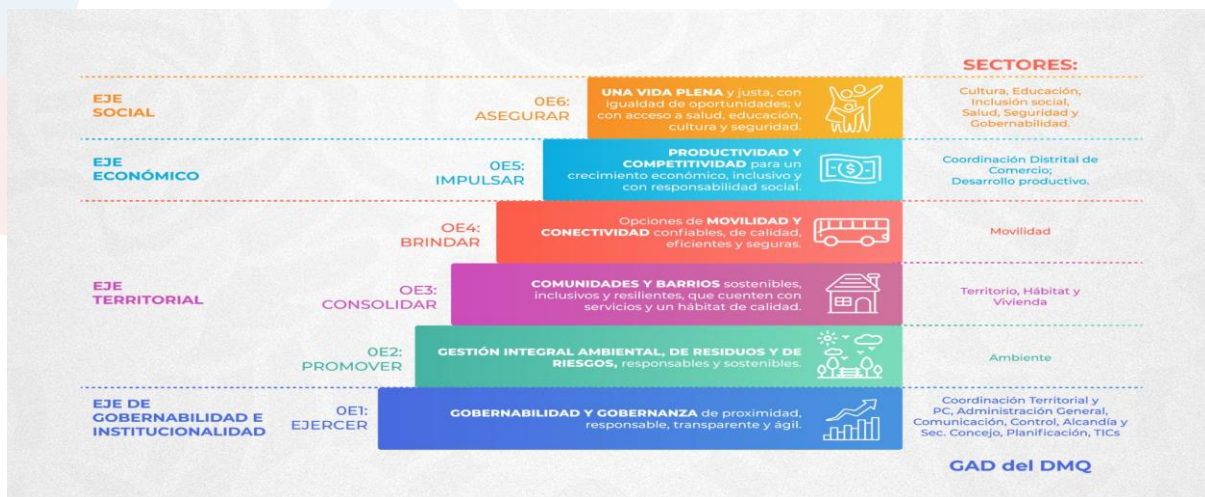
SECTORES:

EJE SOCIAL

OE6: ASEGURAR

UNA VIDA PLENA y justa, con igualdad de oportunidades; v con acceso a salud, educación, cultura y seguridad.

Cultura, Educación, Inclusión social, Salud, Seguridad y Gobernabilidad.

EJE ECONÓMICO

OE5: IMPULSAR

PRODUCTIVIDAD Y COMPETITIVIDAD para un crecimiento económico, inclusivo y con responsabilidad social.

Coordinación Distrital de Comercio; Desarrollo productivo.

OE4: BRINDAR

Opciones de MOVILIDAD Y CONECTIVIDAD confiables, de calidad, eficientes y seguras.

Movilidad

EJE TERRITORIAL

OE3: CONSOLIDAR

COMUNIDADES Y BARRIOS sostenibles, inclusivos y resilientes, que cuenten con servicios y un hábitat de calidad.

Territorio, Hábitat y Vivienda

OE2: PROMOVER

GESTIÓN INTEGRAL AMBIENTAL, DE RESIDUOS Y DE RIESGOS, responsables y sostenibles.

Ambiente

EJE DE GOBERNABILIDAD E INSTITUCIONALIDAD

OE1: EJERCER

GOBERNABILIDAD Y GOBERNANZA de proximidad, responsable, transparente y ágil.

Coordinación Territorial y PC, Administración General, Comunicación, Control, Alcandía y Sec. Concejo, Planificación, TICs

GAD del DMQ